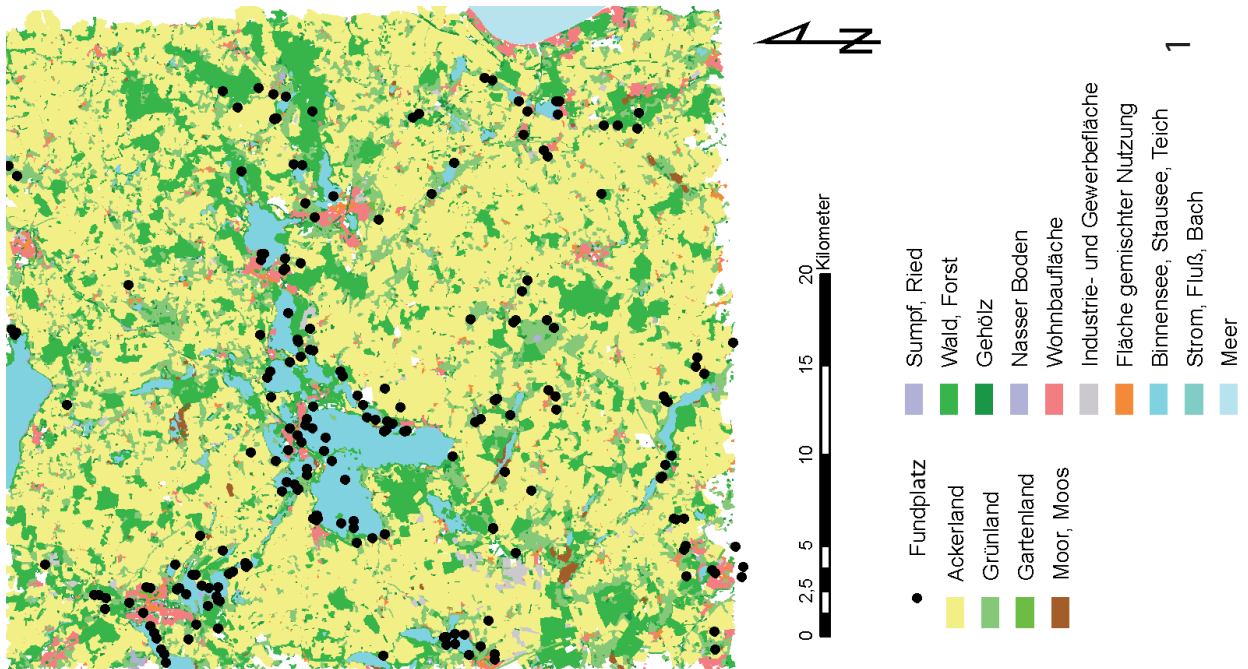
N

1

Kilometer

0

2,5

5

10

15

20

Fundplatz

Ackerland

Grünland

Gartenland

Moor, Moos

Sumpf, Ried

Wald, Forst

Gehölz

Nasser Boden

Wohnbaufläche

Industrie- und Gewerbefläche

Fläche gemischter Nutzung

Binnensee, Stausee, Teich

Strom, Fluß, Bach

Meer